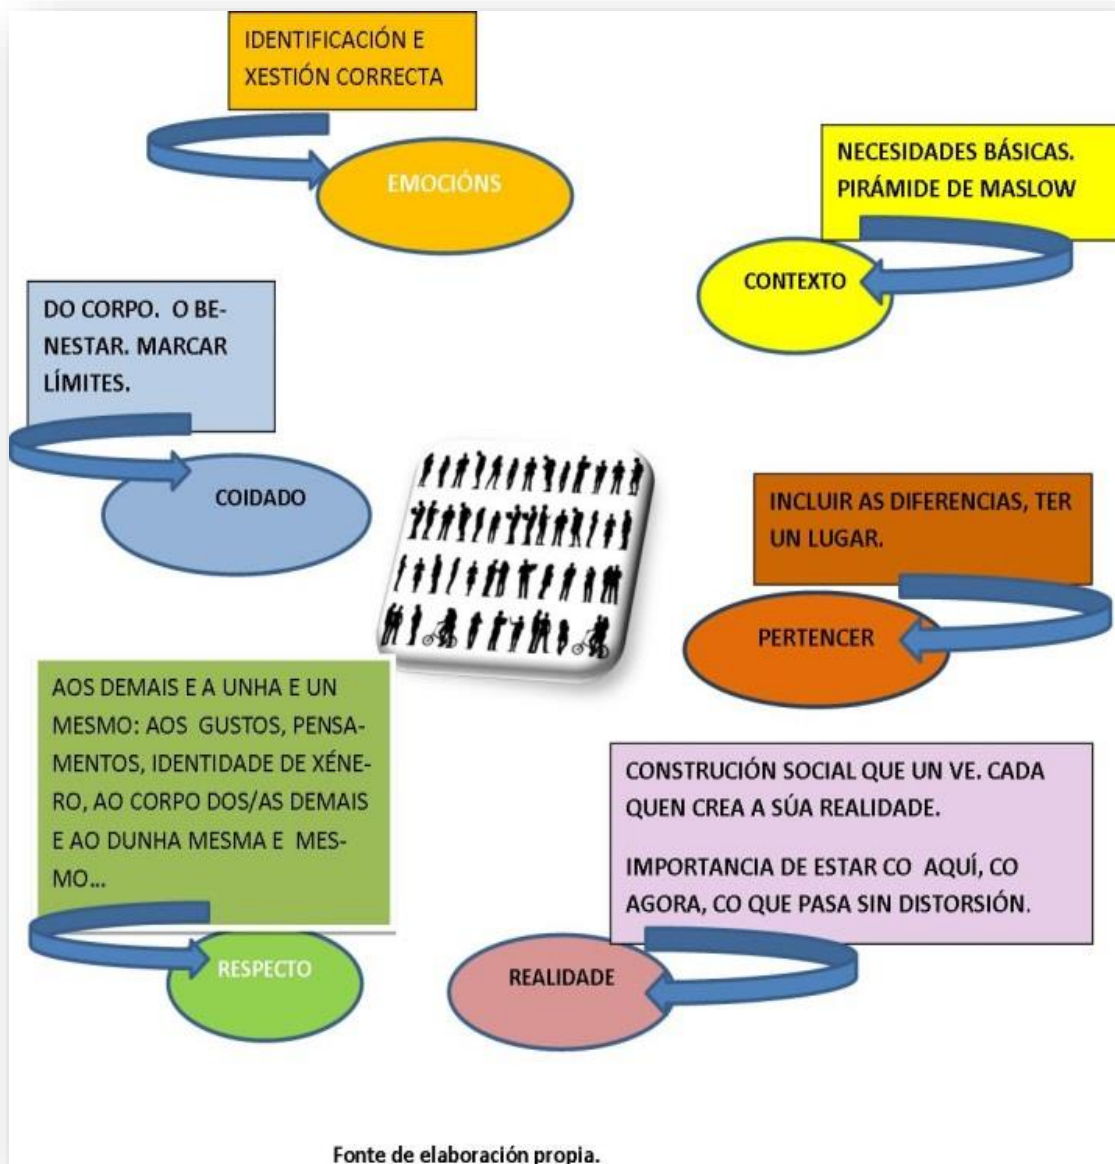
IDENTIFICACIÓN E XESTIÓN CORRECTA

EMOCIÓNS

NECESIDADES BÁSICAS. PIRÁMIDE DE MASLOW

CONTEXTO

DO CORPO. O BENESTAR. MARCAR LÍMITES.

COIDADO

INCLUIR AS DIFERENCIAS, TER UN LUGAR.

PERTENCER

AOS DEMAIS E A UNHA E UN MESMO: AOS GUSTOS, PENSAMENTOS, IDENTIDADE DE XÉNERO, AO CORPO DOS/AS DEMAIS E AO DUNHA MESMA E MESMO...

RESPECTO

CONSTRUCIÓN SOCIAL QUE UN VE. CADA QUEN CREA A SÚA REALIDADE.

IMPORTANCIA DE ESTAR CO AQUÍ, CO AGORA, CO QUE PASA SIN DISTORSIÓN.

REALIDADE

Fonte de elaboración propia.